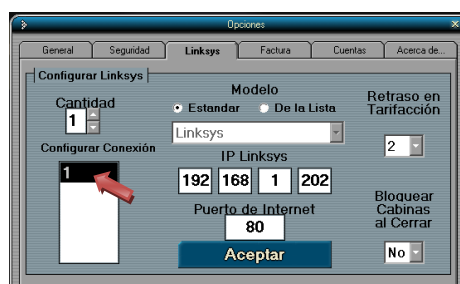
Opciones

General
Seguridad
Linksys
Factura
Cuentas
Acerca de...

Configurar Linksys

Cantidad
1

Configurar Conexión
1

Modelo
Estandar
De la Lista
Linksys

IP Linksys
192 168 1 202

Puerto de Internet
80

Aceptar

Retraso en Tarifacción
2

Bloquear Cabinas al Cerrar
No